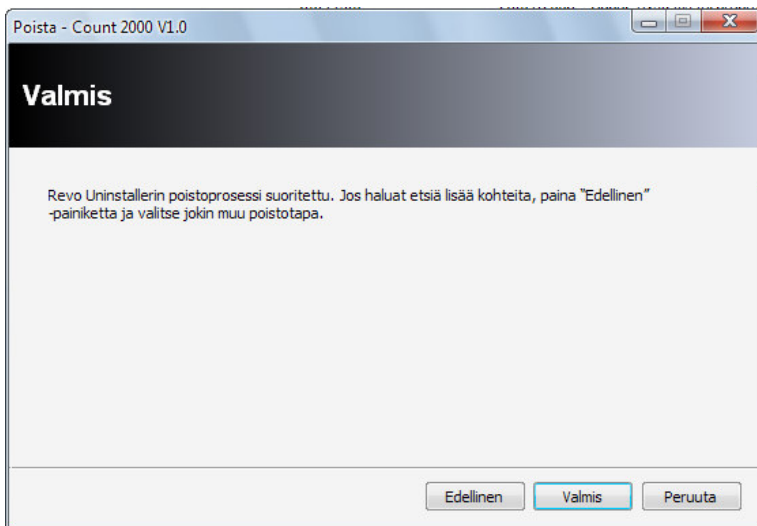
Poista - Count 2000 V1.0

Valmis

Revo Uninstallerin poistoprosessi suoritettu. Jos haluat etsiä lisää kohteita, paina "Edellinen" -painiketta ja valitse jokin muu poistotapa.

Edellinen
Valmis
Peruuta